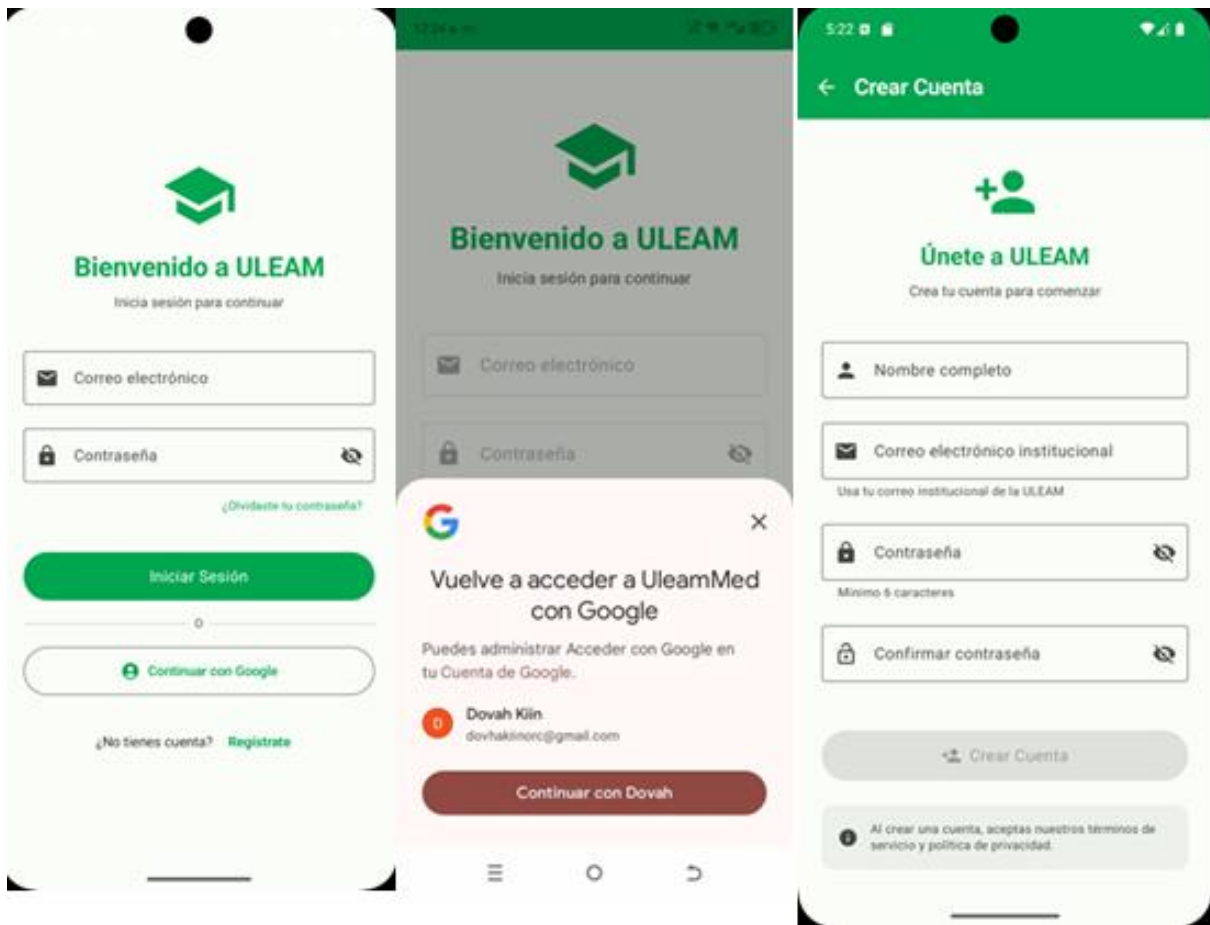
Bienvenido a ULEAM
Inicia sesión para continuar

Correo electrónico

Contraseña

¿Olvidaste tu contraseña?

Iniciar Sesión

o

Continuar con Google

¿No tienes cuenta? Registrate

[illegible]

Bienvenido a ULEAM
Inicia sesión para continuar

Correo electrónico

Contraseña

Vuelve a acceder a UleamMed con Google

Puedes administrar Acceder con Google en tu Cuenta de Google.

D
Dovah Kiin
dovhakiinorc@gmail.com

Continuar con Dovah

5:22

Crear Cuenta

Únete a ULEAM
Crea tu cuenta para comenzar

Nombre completo

Correo electrónico institucional
Usa tu correo institucional de la ULEAM

Contraseña
Mínimo 6 caracteres

Confirmar contraseña

Crear Cuenta

Al crear una cuenta, aceptas nuestros términos de servicio y política de privacidad.